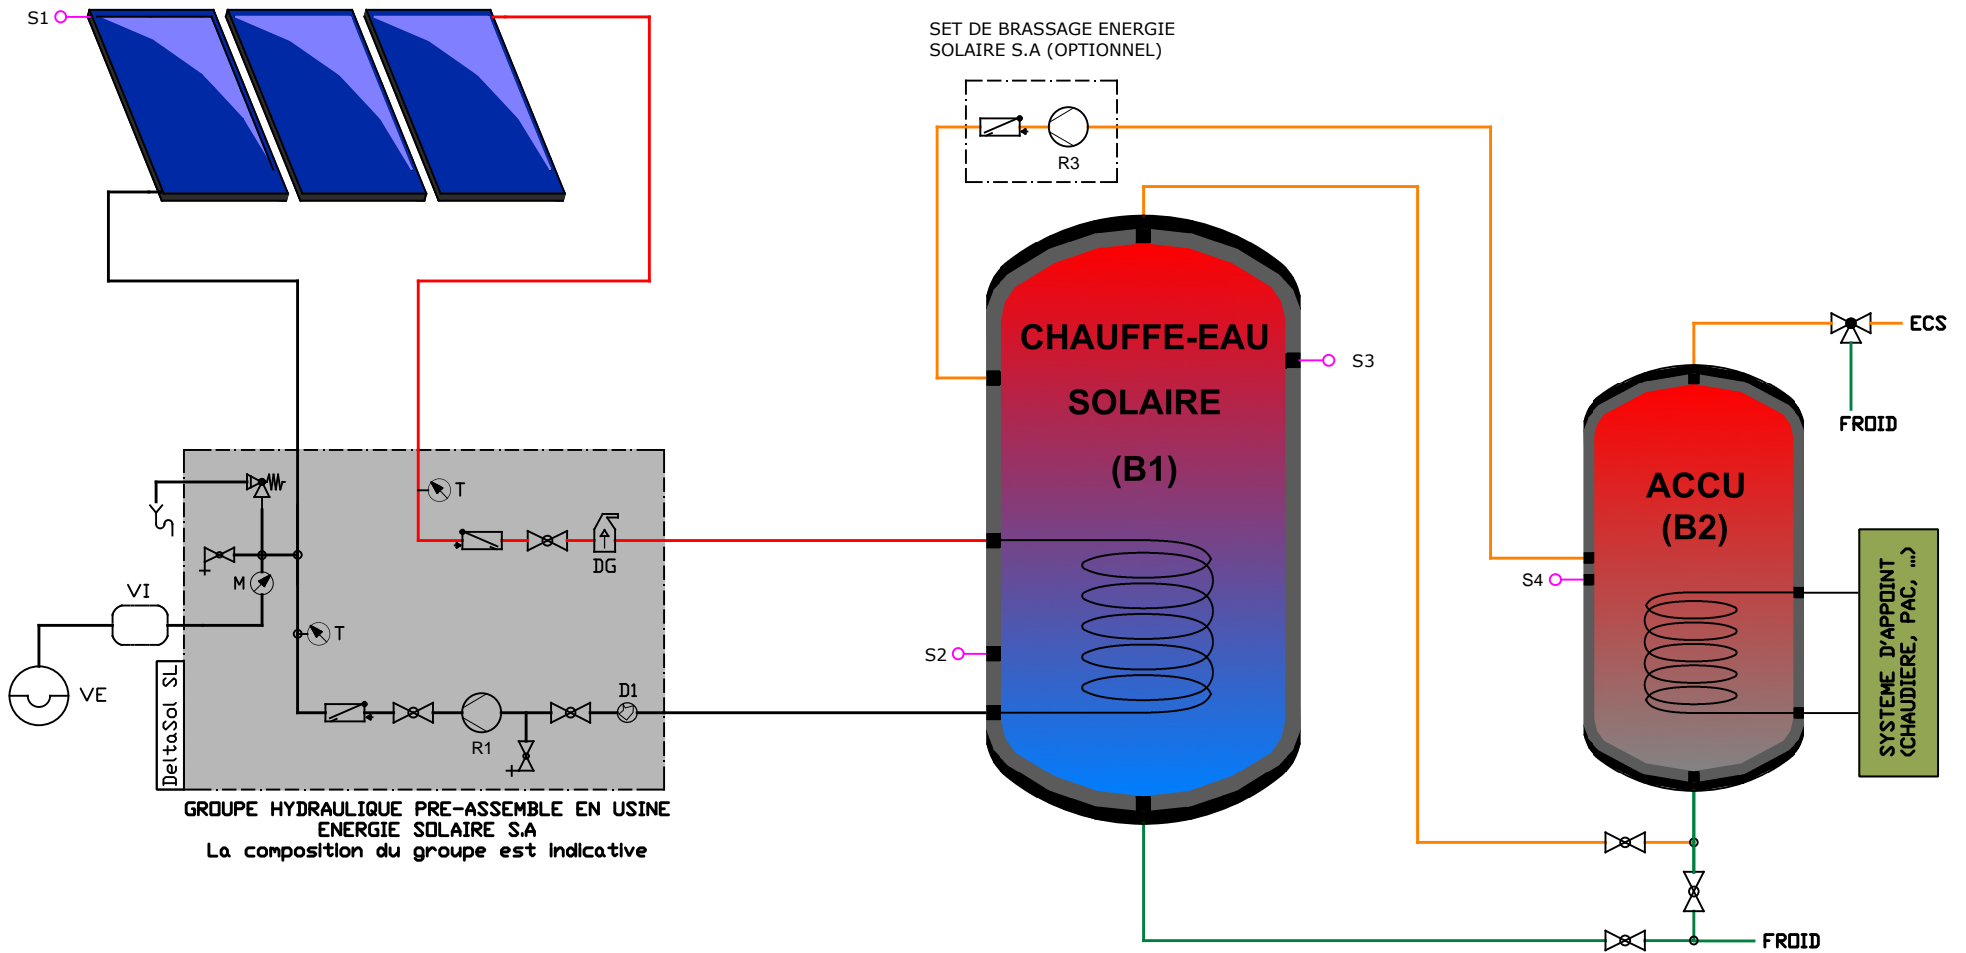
S1

SET DE BRASSAGE ENERGIE SOLAIRE S.A (OPTIONNEL)

R3

CHAUFFE-EAU

SOLAIRE

(B1)

S3

ECS

FROID

ACCU

(B2)

S4

SYSTEME D'APPOINT (CHAUDIERE, PAC, ...)

T

DG

VI

M

T

VE

DeltaSol SL

R1

D1

S2

GROUPE HYDRAULIQUE PRE-ASSEMBLE EN USINE ENERGIE SOLAIRE S.A La composition du groupe est indicative

FROID